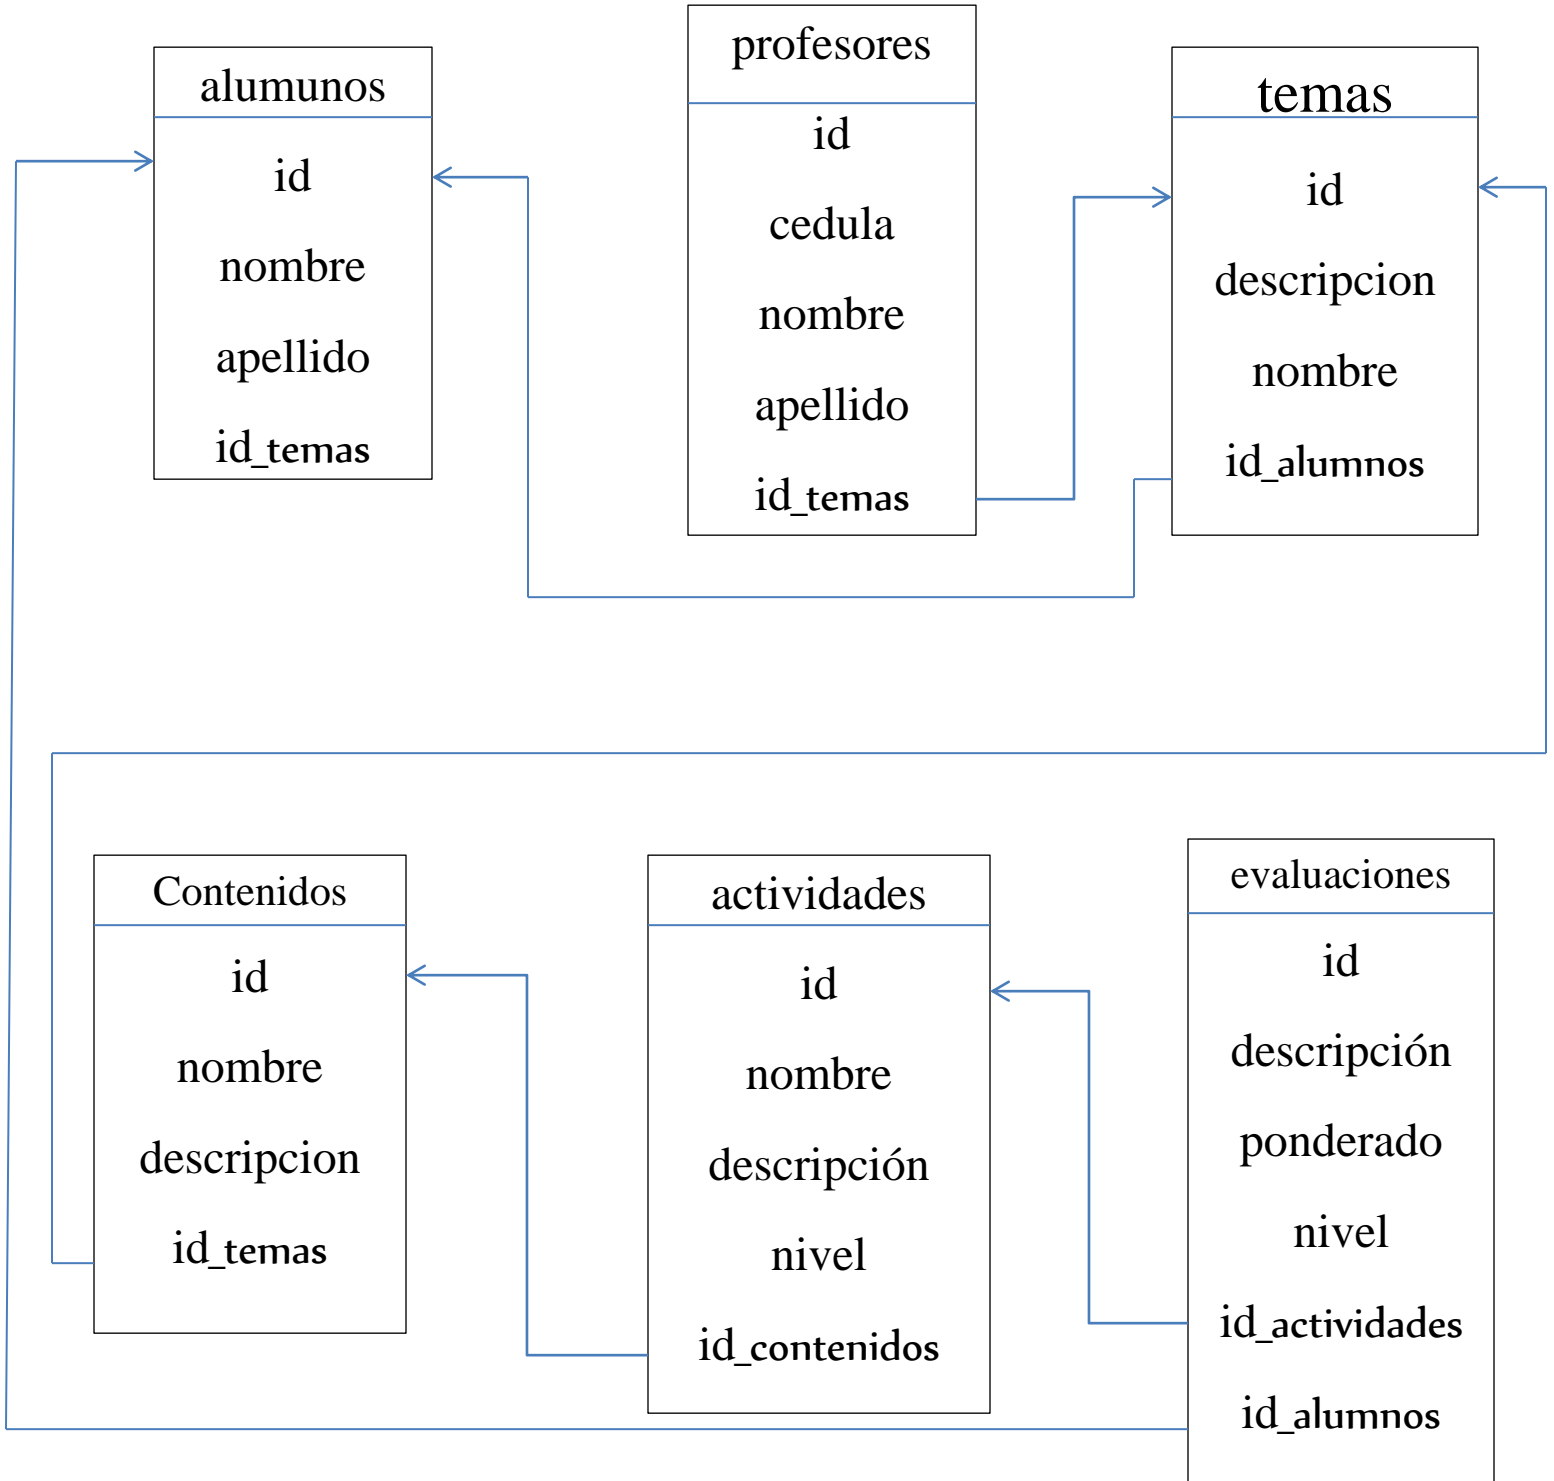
alumnos

id

nombre

apellido

id_temas

profesores

id

cedula

nombre

apellido

id_temas

temas

id

descripcion

nombre

id_alumnos

Contenidos

id

nombre

descripcion

id_temas

actividades

id

nombre

descripción

nivel

id_contenidos

evaluaciones

id

descripción

ponderado

nivel

id_actividades

id_alumnos